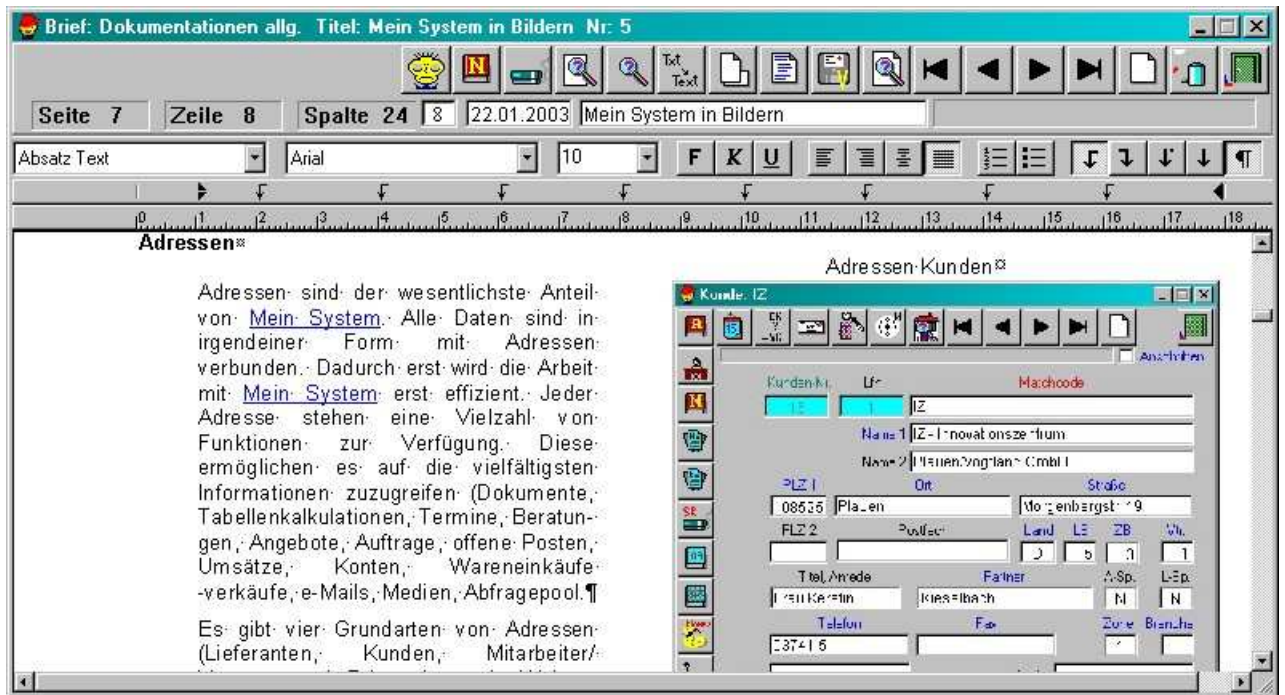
Brief: Dokumentationen allg. Titel: Mein System in Bildern Nr: 5

Txt Text

Seite 7 | Zeile 8 | Spalte 24 | 8 | 22.01.2003 | Mein System in Bildern

Absatz Text | Arial | 10 | F | K | U

Adressen¤

Adressen sind der wesentlichste Anteil von Mein System. Alle Daten sind in irgendeiner Form mit Adressen verbunden. Dadurch erst wird die Arbeit mit Mein System erst effizient. Jeder Adresse stehen eine Vielzahl von Funktionen zur Verfügung. Diese ermöglichen es auf die vielfältigsten Informationen zuzugreifen (Dokumente, Tabellenkalkulationen, Termine, Beratungen, Angebote, Auftrage, offene Posten, Umsätze, Konten, Wareneinkäufe -verkäufe, e-Mails, Medien, Abfragepool.¶

Es gibt vier Grundarten von Adressen (Lieferanten, Kunden, Mitarbeiter/

Adressen Kunden¤

Kunde: IZ

SR

Anschriften

Kunden-Nr. | Lfr | Matchcode
13 | 1 | IZ

Name 1 IZ - Innovationszentrum
Name 2 Plauen/Vogtland GmbH

PLZ 1 | Ort | Straße
08525 | Plauen | Morgenbergstr. 19

PLZ 2 | Postfach | Land | LE | ZB | Vt.
D | 5 | 0 | 1

Titel, Anrede | Partner | A-Sp. | L-Sp.
Frau Kerstin | Kiesselbach | N | N

Telefon | Fax | Zone | Branche
237415